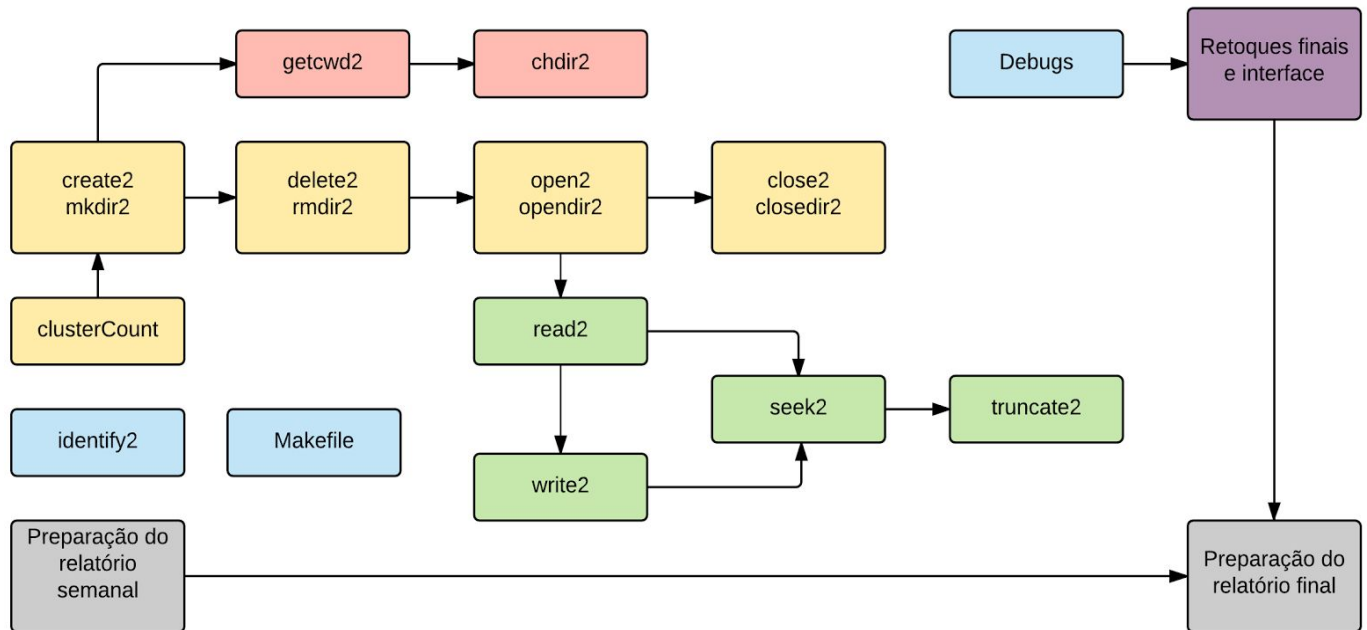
getcwd2

chdir2

Debugs

Retoques finais e interface

create2
mkdir2

delete2
rmdir2

open2
opendir2

close2
closedir2

clusterCount

read2

seek2

truncate2

identify2

Makefile

write2

Preparação do relatório semanal

Preparação do relatório final